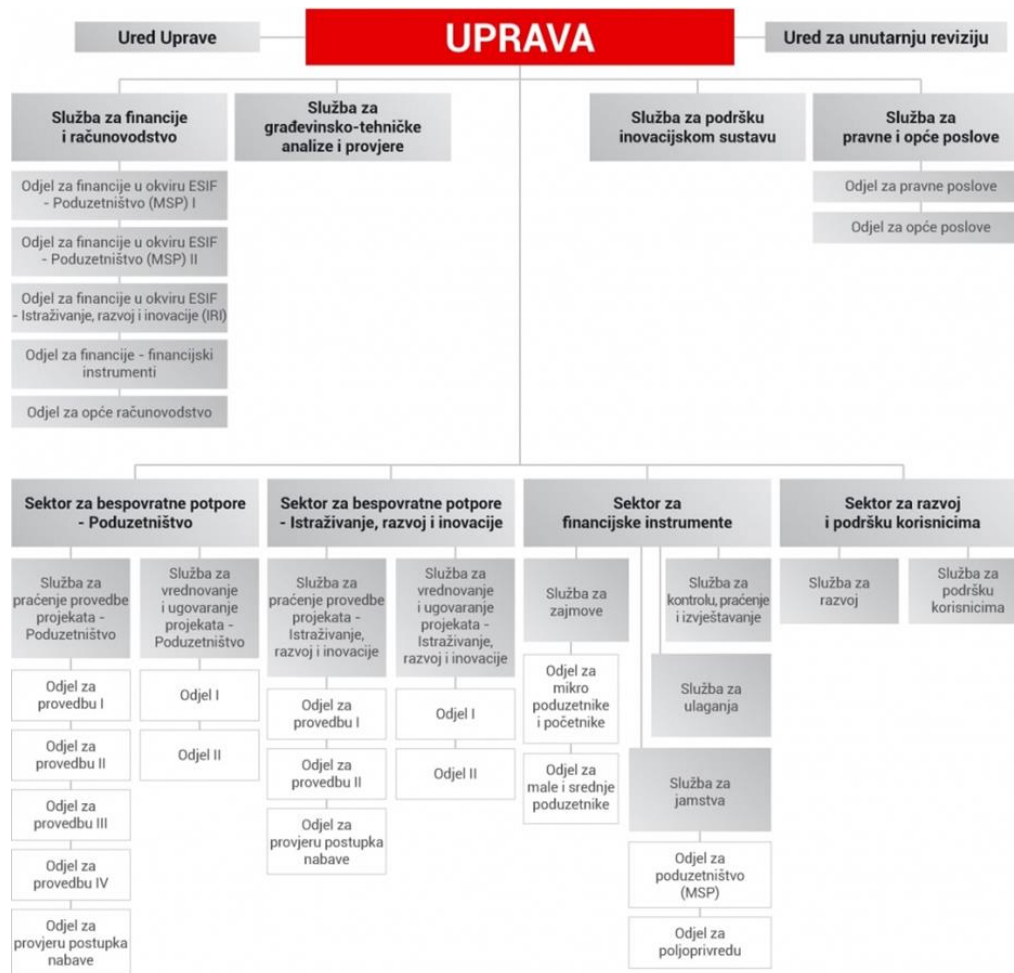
UPRAVA

Ured Uprave

Ured za unutarnju reviziju

Služba za financije i računovodstvo

Odjel za financije u okviru ESIF - Poduzetništvo (MSP) I

Odjel za financije u okviru ESIF - Poduzetništvo (MSP) II

Odjel za financije u okviru ESIF - Istraživanje, razvoj i inovacije (IRI)

Odjel za financije - financijski instrumenti

Odjel za opće računovodstvo

Služba za građevinsko-tehničke analize i provjere

Služba za podršku inovacijskom sustavu

Služba za pravne i opće poslove

Odjel za pravne poslove

Odjel za opće poslove

Sektor za bespovratne potpore - Poduzetništvo

Služba za praćenje provedbe projekata - Poduzetništvo

Odjel za provedbu I

Odjel za provedbu II

Odjel za provedbu III

Odjel za provedbu IV

Odjel za provjeru postupka nabave

Služba za vrednovanje i ugovaranje projekata - Poduzetništvo

Odjel I

Odjel II

Sektor za bespovratne potpore - Istraživanje, razvoj i inovacije

Služba za praćenje provedbe projekata - Istraživanje, razvoj i inovacije

Odjel za provedbu I

Odjel za provedbu II

Odjel za provjeru postupka nabave

Služba za vrednovanje i ugovaranje projekata - Istraživanje, razvoj i inovacije

Odjel I

Odjel II

Sektor za financijske instrumente

Služba za zajmove

Odjel za mikro poduzetnike i početnike

Odjel za male i srednje poduzetnike

Služba za kontrolu, praćenje i izvještavanje

Služba za ulaganja

Služba za jamstva

Odjel za poduzetništvo (MSP)

Odjel za poljoprivredu

Sektor za razvoj i podršku korisnicima

Služba za razvoj

Služba za podršku korisnicima